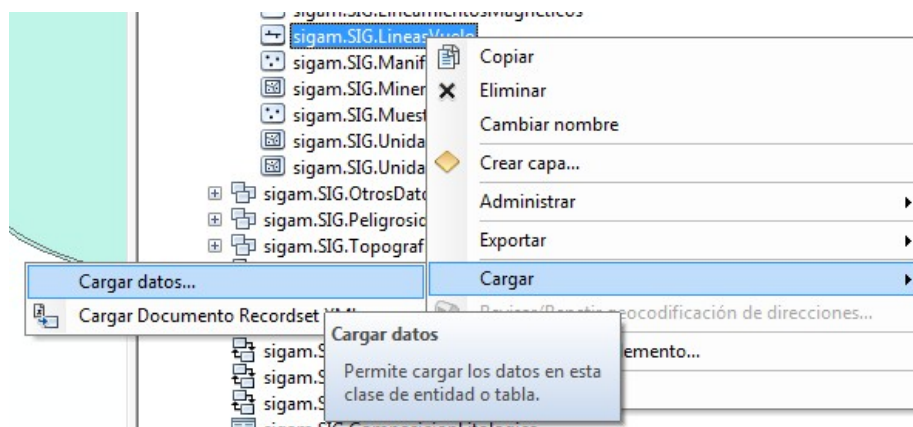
sigam.SIG.LineamientosMagneticos
sigam.SIG.LineasVuelo
sigam.SIG.Manif
sigam.SIG.Miner
sigam.SIG.Muest
sigam.SIG.Unida
sigam.SIG.Unida
sigam.SIG.OtrosDato
sigam.SIG.Peligrosid
sigam.SIG.Topograf

Copiar
Eliminar
Cambiar nombre
Crear capa...
Administrar
Exportar
Cargar
Revisar/Repetir geocodificación de direcciones...
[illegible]emento...

Cargar datos...
Cargar Documento Recordset XML

sigam.S
sigam.S
sigam.S
sigam.SIG.Composicion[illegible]

Cargar datos
Permite cargar los datos en esta clase de entidad o tabla.